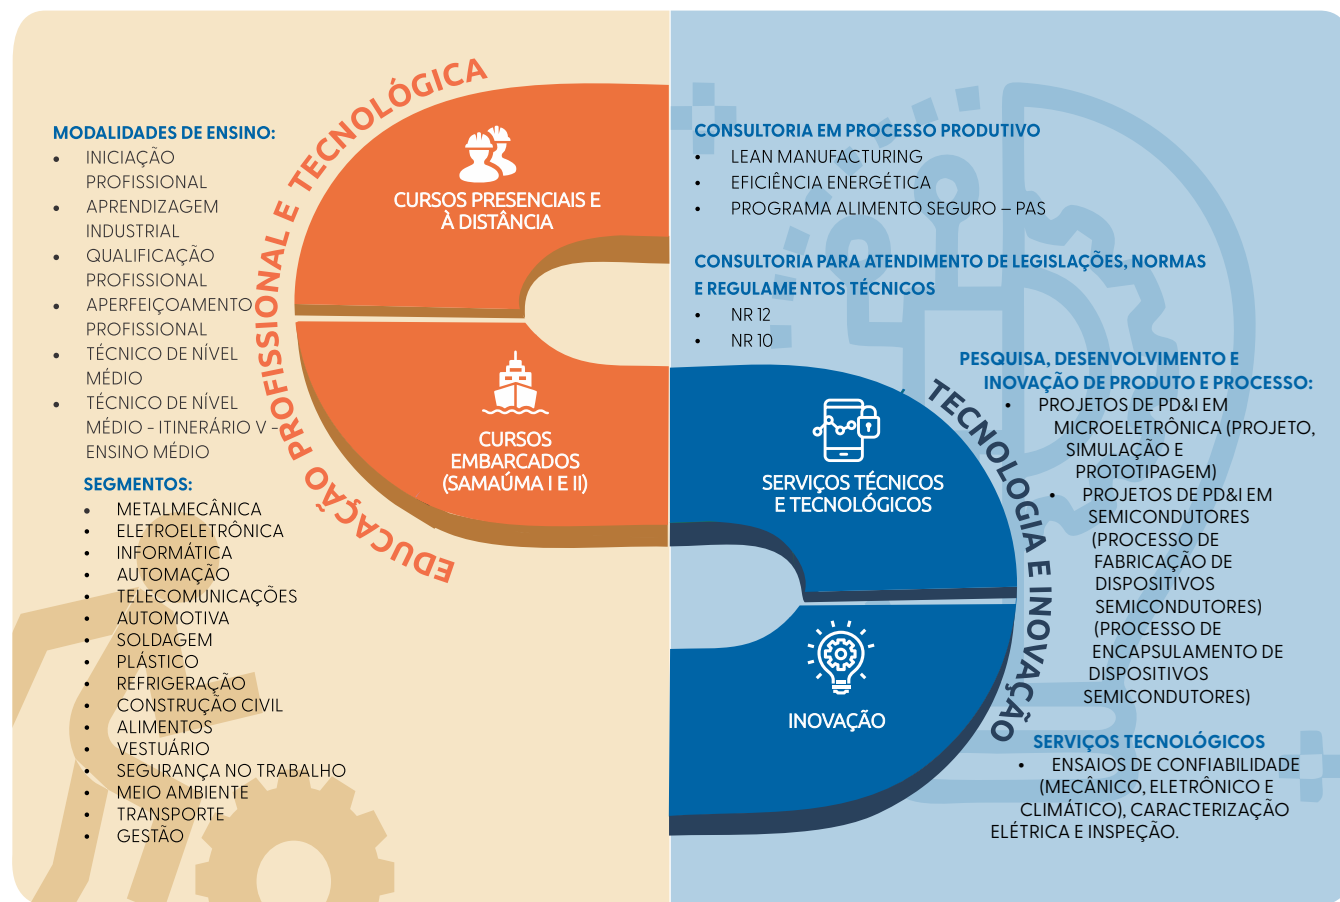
EDUCAÇÃO PROFISSIONAL E TECNOLÓGICA

MODALIDADES DE ENSINO:
- INICIAÇÃO PROFISSIONAL
- APRENDIZAGEM INDUSTRIAL
- QUALIFICAÇÃO PROFISSIONAL
- APERFEIÇOAMENTO PROFISSIONAL
- TÉCNICO DE NÍVEL MÉDIO
- TÉCNICO DE NÍVEL MÉDIO - ITINERÁRIO V - ENSINO MÉDIO

SEGMENTOS:
- METALMECÂNICA
- ELETROELETRÔNICA
- INFORMÁTICA
- AUTOMAÇÃO
- TELECOMUNICAÇÕES
- AUTOMOTIVA
- SOLDAGEM
- PLÁSTICO
- REFRIGERAÇÃO
- CONSTRUÇÃO CIVIL
- ALIMENTOS
- VESTUÁRIO
- SEGURANÇA NO TRABALHO
- MEIO AMBIENTE
- TRANSPORTE
- GESTÃO

CURSOS PRESENCIAIS E À DISTÂNCIA

CURSOS EMBARCADOS (SAMAÚMA I E II)

CONSULTORIA EM PROCESSO PRODUTIVO
- LEAN MANUFACTURING
- EFICIÊNCIA ENERGÉTICA
- PROGRAMA ALIMENTO SEGURO – PAS

CONSULTORIA PARA ATENDIMENTO DE LEGISLAÇÕES, NORMAS E REGULAMENTOS TÉCNICOS
- NR 12
- NR 10

SERVIÇOS TÉCNICOS E TECNOLÓGICOS

INOVAÇÃO

TECNOLOGIA E INOVAÇÃO

PESQUISA, DESENVOLVIMENTO E INOVAÇÃO DE PRODUTO E PROCESSO:
- PROJETOS DE PD&I EM MICROELETRÔNICA (PROJETO, SIMULAÇÃO E PROTOTIPAGEM)
- PROJETOS DE PD&I EM SEMICONDUTORES (PROCESSO DE FABRICAÇÃO DE DISPOSITIVOS SEMICONDUTORES) (PROCESSO DE ENCAPSULAMENTO DE DISPOSITIVOS SEMICONDUTORES)

SERVIÇOS TECNOLÓGICOS
- ENSAIOS DE CONFIABILIDADE (MECÂNICO, ELETRÔNICO E CLIMÁTICO), CARACTERIZAÇÃO ELÉTRICA E INSPEÇÃO.